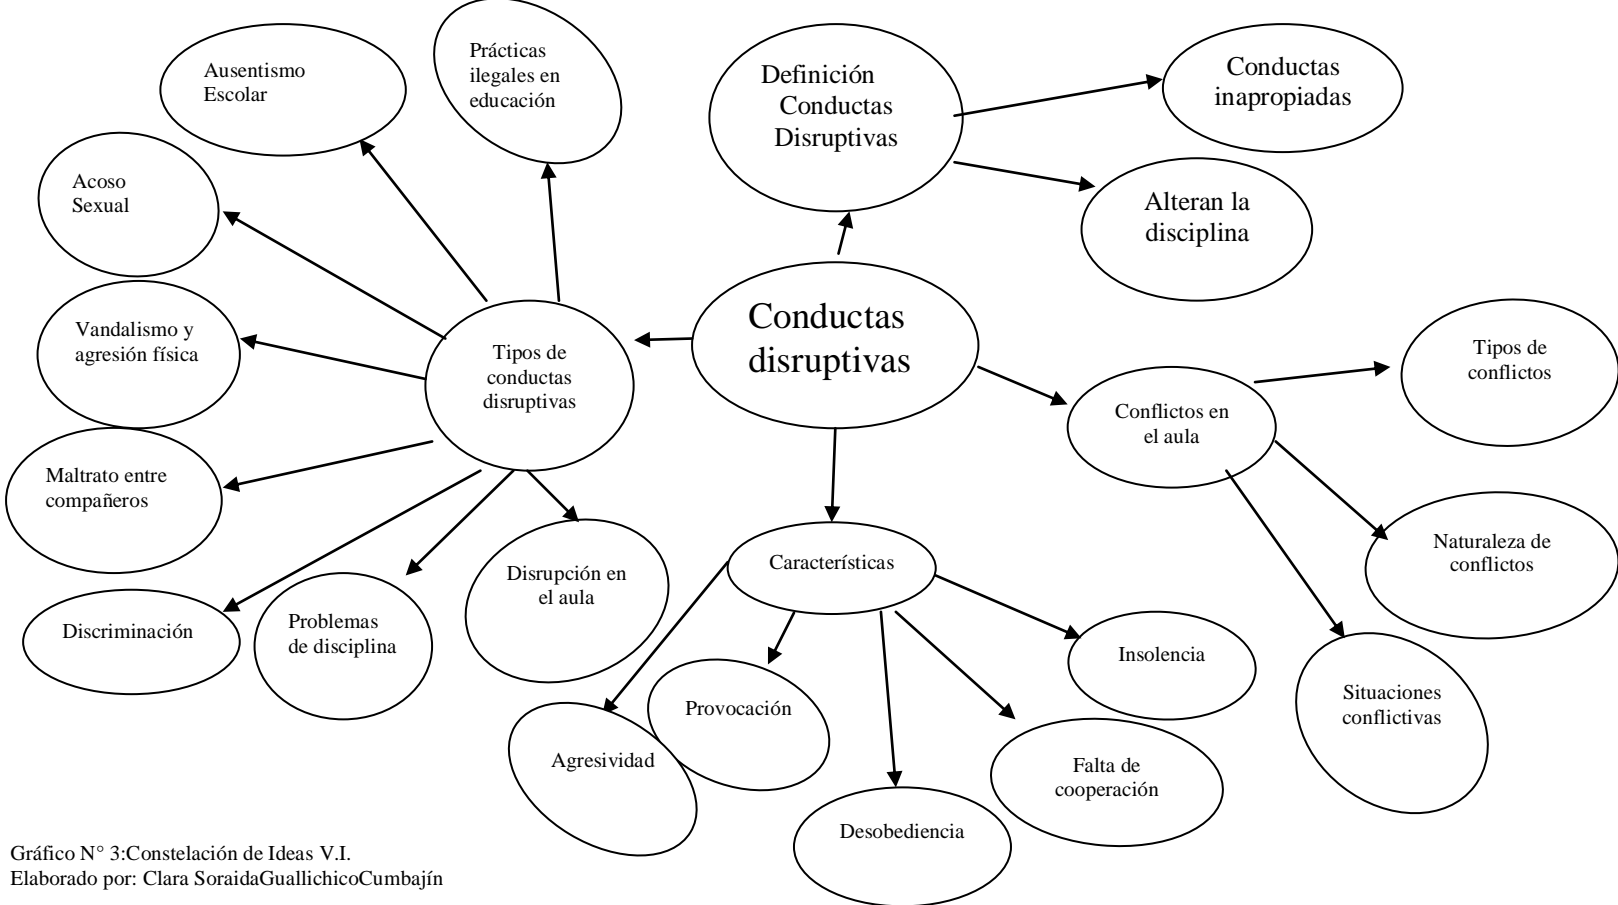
Conductas disruptivas

Definición Conductas Disruptivas

Conductas inapropiadas

Alteran la disciplina

Tipos de conductas disruptivas

Ausentismo Escolar

Prácticas ilegales en educación

Acoso Sexual

Vandalismo y agresión física

Maltrato entre compañeros

Discriminación

Problemas de disciplina

Disrupción en el aula

Conflictos en el aula

Tipos de conflictos

Naturaleza de conflictos

Situaciones conflictivas

Características

Agresividad

Provocación

Desobediencia

Falta de cooperación

Insolencia

Gráfico N° 3:Constelación de Ideas V.I.
Elaborado por: Clara SoraidaGuallichicoCumbajín